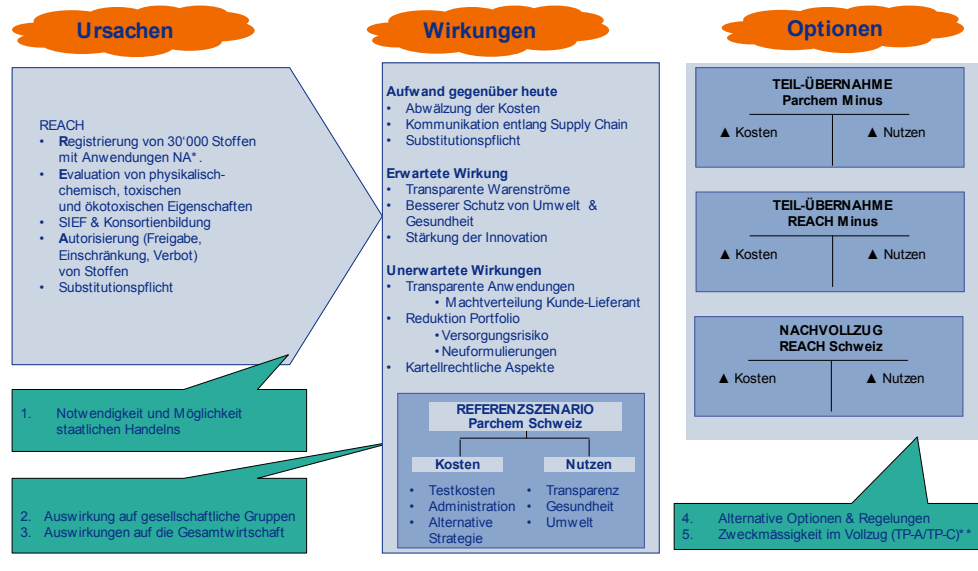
Ursachen

REACH
• Registrierung von 30'000 Stoffen mit Anwendungen NA*.
• Evaluation von physikalisch-chemisch, toxischen und ökotoxischen Eigenschaften
• SIEF & Konsortienbildung
• Autorisierung (Freigabe, Einschränkung, Verbot) von Stoffen
• Substitutionspflicht

1. Notwendigkeit und Möglichkeit staatlichen Handelns

2. Auswirkung auf gesellschaftliche Gruppen
3. Auswirkungen auf die Gesamtwirtschaft

Wirkungen

Aufwand gegenüber heute
• Abwälzung der Kosten
• Kommunikation entlang Supply Chain
• Substitutionspflicht

Erwartete Wirkung
• Transparente Warenströme
• Besserer Schutz von Umwelt & Gesundheit
• Stärkung der Innovation

Unerwartete Wirkungen
• Transparente Anwendungen
• Machtverteilung Kunde-Lieferant
• Reduktion Portfolio
• Versorgungsrisiko
• Neuformulierungen
• Kartellrechtliche Aspekte

REFERENZSZENARIO
Parchem Schweiz

Kosten
• Testkosten
• Administration
• Alternative Strategie

Nutzen
• Transparenz
• Gesundheit
• Umwelt

Optionen

TEIL-ÜBERNAHME
Parchem Minus
▲ Kosten
▲ Nutzen

TEIL-ÜBERNAHME
REACH Minus
▲ Kosten
▲ Nutzen

NACHVOLLZUG
REACH Schweiz
▲ Kosten
▲ Nutzen

4. Alternative Optionen & Regelungen
5. Zweckmässigkeit im Vollzug (TP-A/TP-C)**